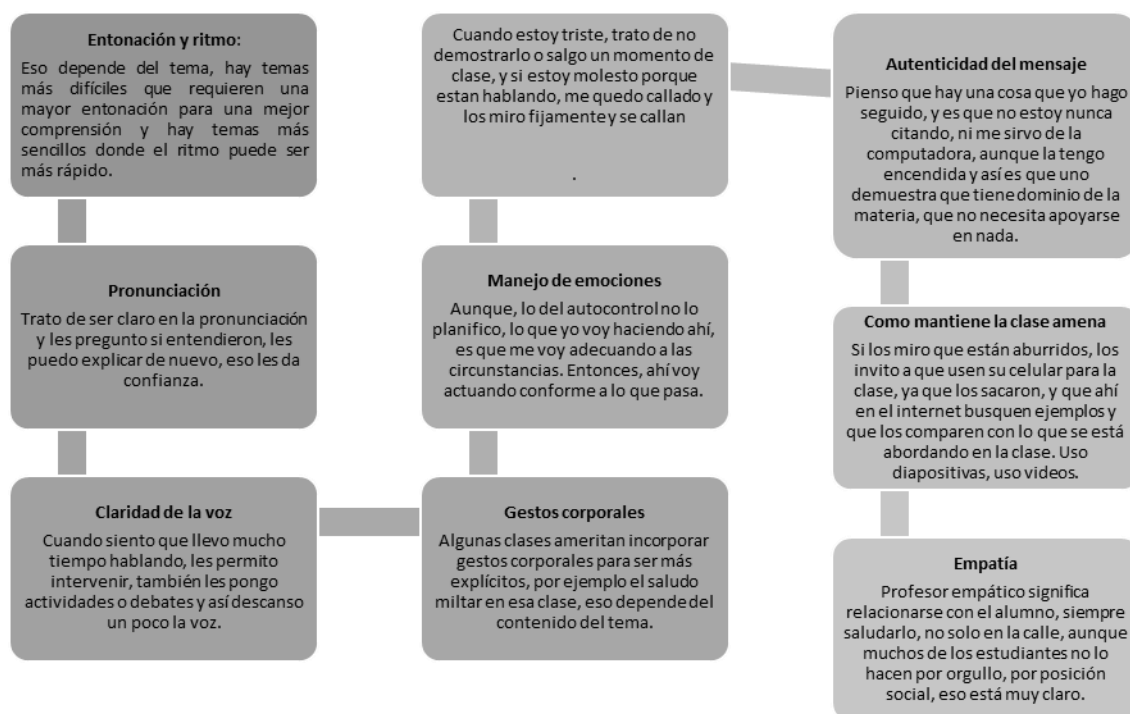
**Entonación y ritmo:**

Eso depende del tema, hay temas más difíciles que requieren una mayor entonación para una mejor comprensión y hay temas más sencillos donde el ritmo puede ser más rápido.

**Pronunciación**

Trato de ser claro en la pronunciación y les pregunto si entendieron, les puedo explicar de nuevo, eso les da confianza.

**Claridad de la voz**

Cuando siento que llevo mucho tiempo hablando, les permito intervenir, también les pongo actividades o debates y así descanso un poco la voz.

Cuando estoy triste, trato de no demostrarlo o salgo un momento de clase, y si estoy molesto porque estan hablando, me quedo callado y los miro fijamente y se callan

.

**Manejo de emociones**

Aunque, lo del autocontrol no lo planifico, lo que yo voy haciendo ahí, es que me voy adecuando a las circunstancias. Entonces, ahí voy actuando conforme a lo que pasa.

**Gestos corporales**

Algunas clases ameritan incorporar gestos corporales para ser más explícitos, por ejemplo el saludo miltar en esa clase, eso depende del contenido del tema.

**Autenticidad del mensaje**

Pienso que hay una cosa que yo hago seguido, y es que no estoy nunca citando, ni me sirvo de la computadora, aunque la tengo encendida y así es que uno demuestra que tiene dominio de la materia, que no necesita apoyarse en nada.

**Como mantiene la clase amena**

Si los miro que están aburridos, los invito a que usen su celular para la clase, ya que los sacaron, y que ahí en el internet busquen ejemplos y que los comparen con lo que se está abordando en la clase. Uso diapositivas, uso videos.

**Empatía**

Profesor empático significa relacionarse con el alumno, siempre saludarlo, no solo en la calle, aunque muchos de los estudiantes no lo hacen por orgullo, por posición social, eso está muy claro.